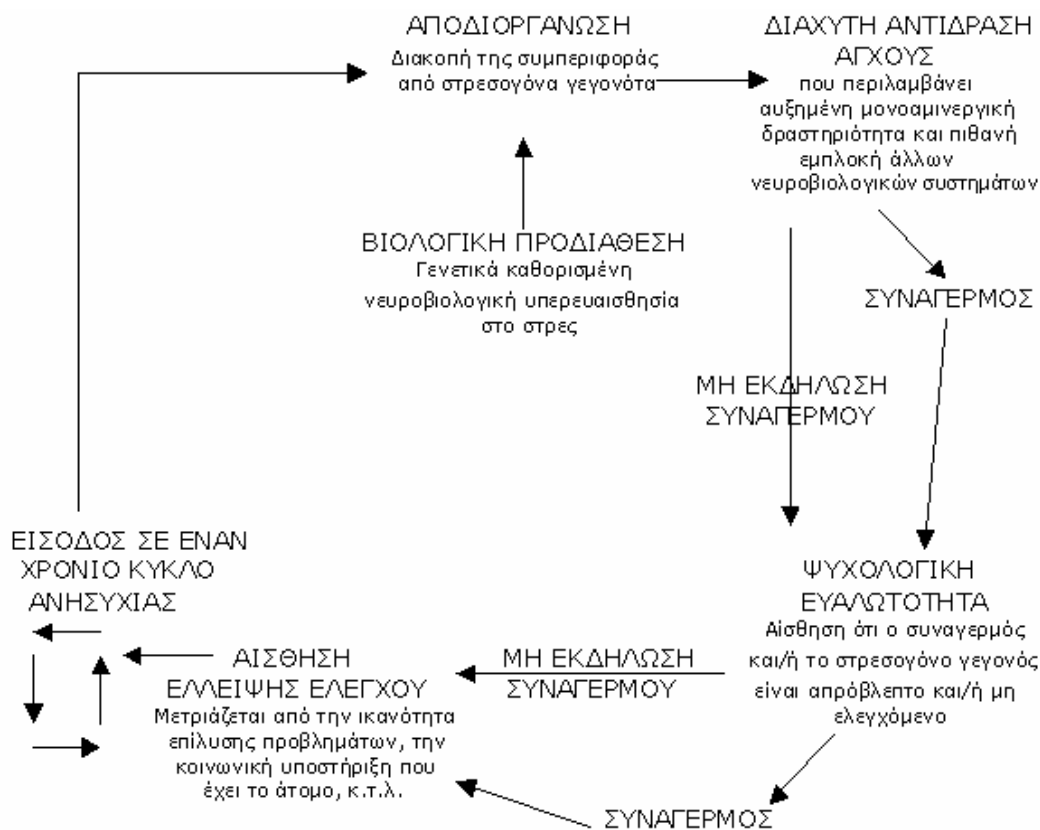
ΑΠΟΔΙΟΡΓΑΝΩΣΗ
Διακοπή της συμπεριφοράς από στρεσογόνα γεγονότα

ΔΙΑΧΥΤΗ ΑΝΤΙΔΡΑΣΗ ΑΓΧΟΥΣ
που περιλαμβάνει αυξημένη μονοαμινεργική δραστηριότητα και πιθανή εμπλοκή άλλων νευροβιολογικών συστημάτων

ΒΙΟΛΟΓΙΚΗ ΠΡΟΔΙΑΘΕΣΗ
Γενετικά καθορισμένη νευροβιολογική υπερευαισθησία στο στρες

ΣΥΝΑΓΕΡΜΟΣ

ΜΗ ΕΚΔΗΛΩΣΗ ΣΥΝΑΓΕΡΜΟΥ

ΕΙΣΟΔΟΣ ΣΕ ΕΝΑΝ ΧΡΟΝΙΟ ΚΥΚΛΟ ΑΝΗΣΥΧΙΑΣ

ΨΥΧΟΛΟΓΙΚΗ ΕΥΑΛΩΤΟΤΗΤΑ
Αίσθηση ότι ο συναγερμός και/ή το στρεσογόνο γεγονός είναι απρόβλεπτο και/ή μη ελεγχόμενο

ΑΙΣΘΗΣΗ ΕΛΛΕΙΨΗΣ ΕΛΕΓΧΟΥ
Μετριάζεται από την ικανότητα επίλυσης προβλημάτων, την κοινωνική υποστήριξη που έχει το άτομο, κ.τ.λ.

ΜΗ ΕΚΔΗΛΩΣΗ ΣΥΝΑΓΕΡΜΟΥ

ΣΥΝΑΓΕΡΜΟΣ